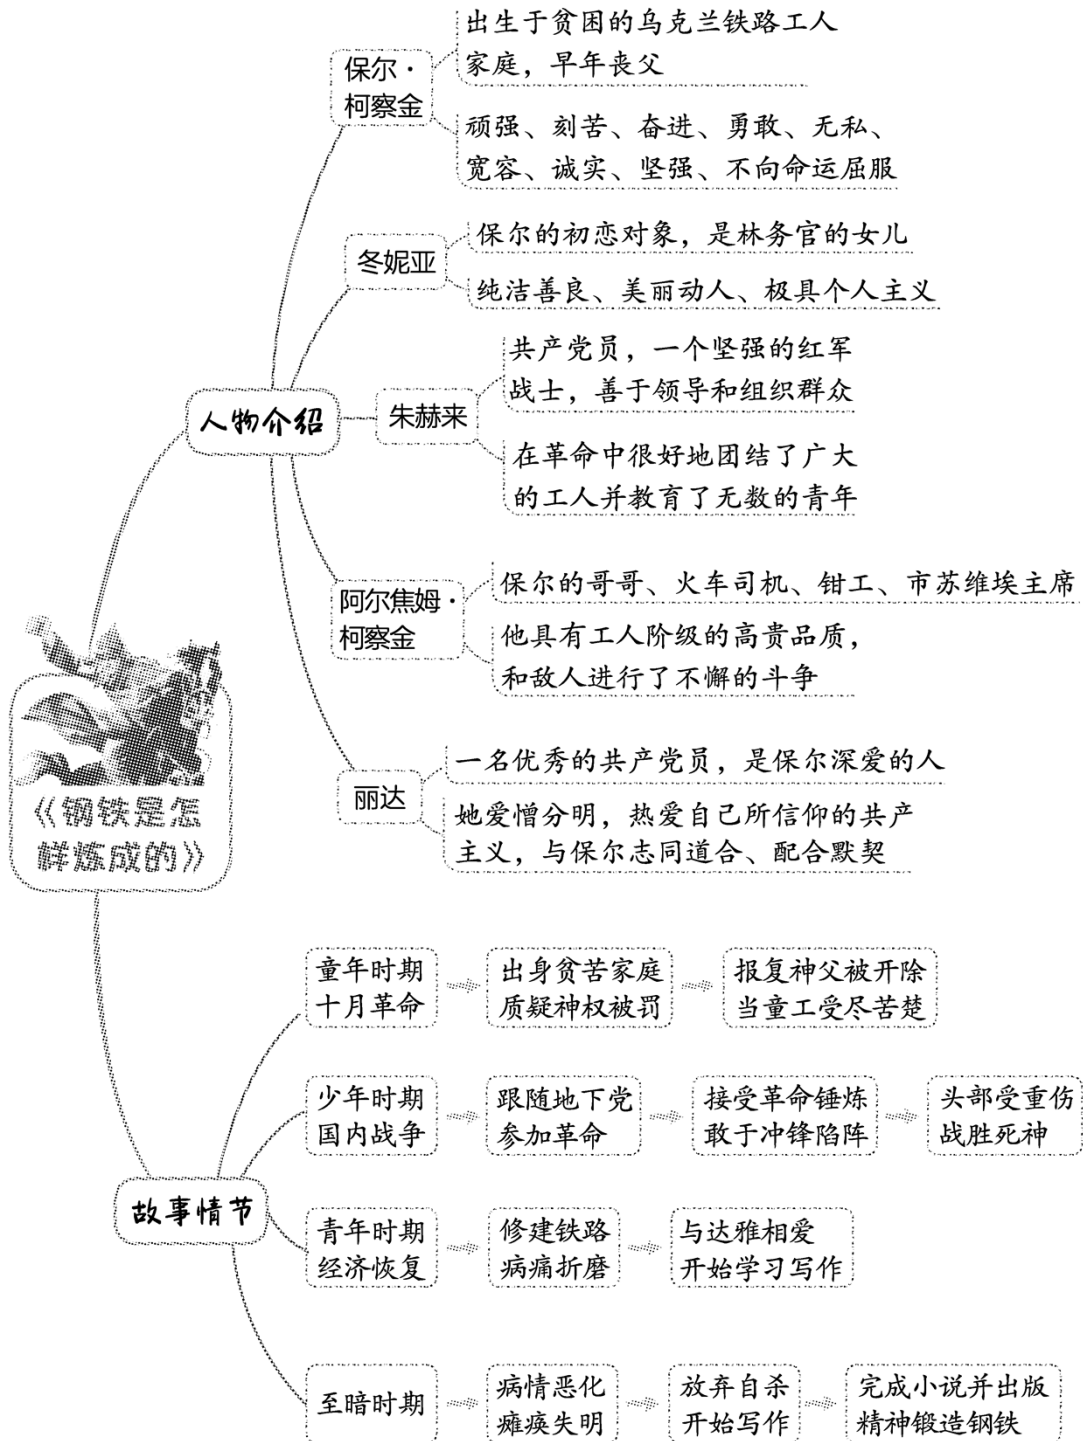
《钢铁是怎样炼成的》

人物介绍

保尔·柯察金
出生于贫困的乌克兰铁路工人家庭，早年丧父
顽强、刻苦、奋进、勇敢、无私、宽容、诚实、坚强、不向命运屈服

冬妮亚
保尔的初恋对象，是林务官的女儿
纯洁善良、美丽动人、极具个人主义

朱赫来
共产党员，一个坚强的红军战士，善于领导和组织群众
在革命中很好地团结了广大的工人并教育了无数的青年

阿尔焦姆·柯察金
保尔的哥哥、火车司机、钳工、市苏维埃主席
他具有工人阶级的高贵品质，和敌人进行了不懈的斗争

丽达
一名优秀的共产党员，是保尔深爱的人
她爱憎分明，热爱自己所信仰的共产主义，与保尔志同道合、配合默契

故事情节

童年时期 十月革命
出身贫苦家庭 质疑神权被罚
报复神父被开除 当童工受尽苦楚

少年时期 国内战争
跟随地下党 参加革命
接受革命锤炼 敢于冲锋陷阵
头部受重伤 战胜死神

青年时期 经济恢复
修建铁路 病痛折磨
与达雅相爱 开始学习写作

至暗时期
病情恶化 瘫痪失明
放弃自杀 开始写作
完成小说并出版 精神锻造钢铁